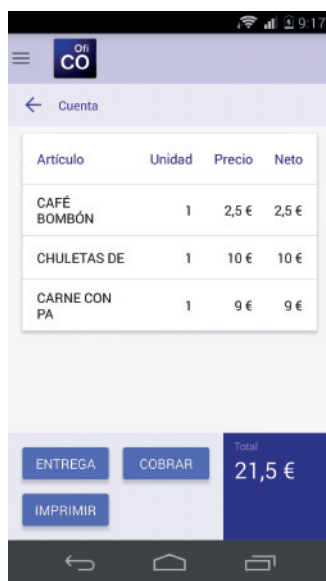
9:17

Ofi
CO

Cuenta

| Artículo | Unidad | Precio | Neto |
|---|---|---|---|
| CAFÉ BOMBÓN | 1 | 2,5 € | 2,5 € |
| CHULETAS DE | 1 | 10 € | 10 € |
| CARNE CON PA | 1 | 9 € | 9 € |

ENTREGA
COBRAR
IMPRIMIR

Total
21,5 €